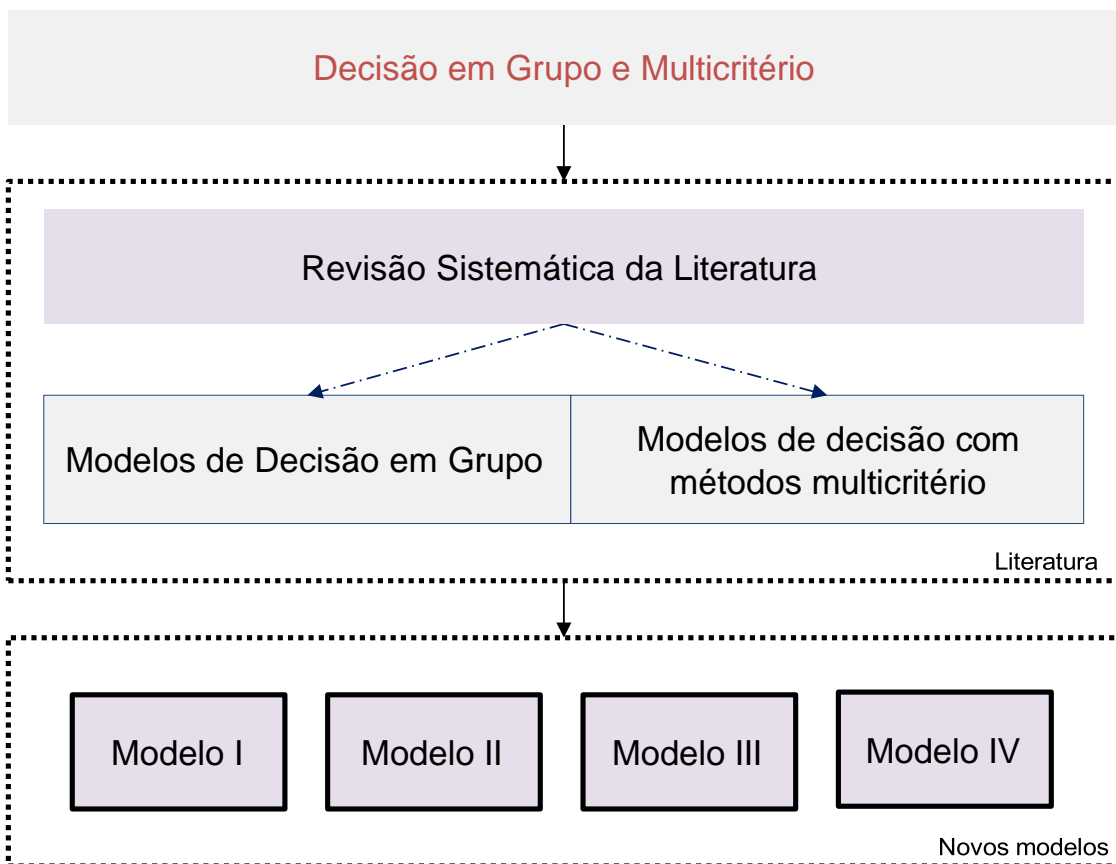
Decisão em Grupo e Multicritério

Revisão Sistemática da Literatura

Modelos de Decisão em Grupo

Modelos de decisão com métodos multicritério

Literatura

Modelo I

Modelo II

Modelo III

Modelo IV

Novos modelos